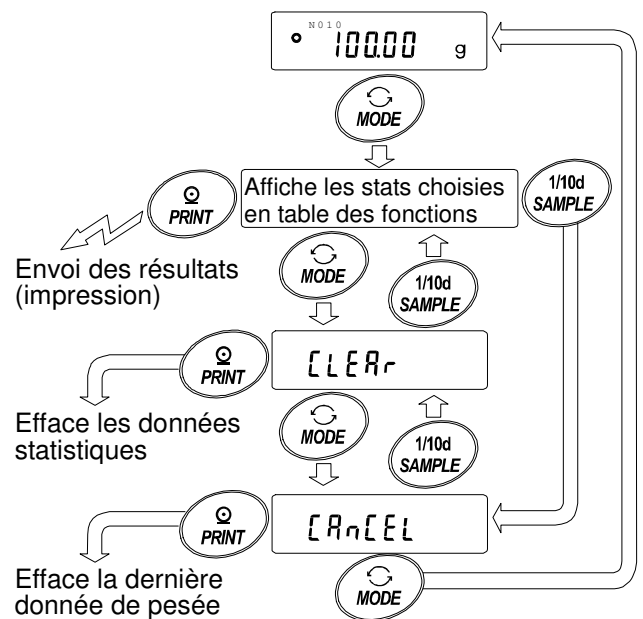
N010
100.00 g

MODE

PRINT

Affiche les stats choisies en table des fonctions

1/10d SAMPLE

Envoi des résultats (impression)

MODE

1/10d SAMPLE

PRINT

CLEAr

Efface les données statistiques

MODE

1/10d SAMPLE

PRINT

CAnCEL

Efface la dernière donnée de pesée

MODE